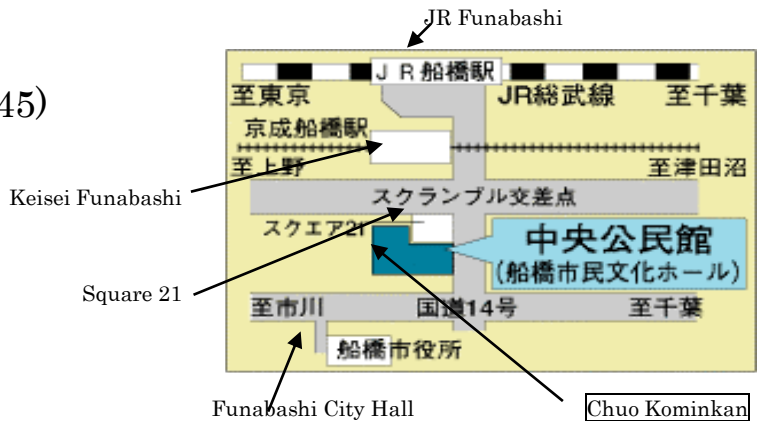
45)

JR Funabashi

ＪＲ船橋駅

至東京

JR総武線

至千葉

京成船橋駅

至上野

至津田沼

Keisei Funabashi

スクランブル交差点

スクエア21

中央公民館

(船橋市民文化ホール)

Square 21

至市川

国道14号

至千葉

船橋市役所

Funabashi City Hall

Chuo Kominkan